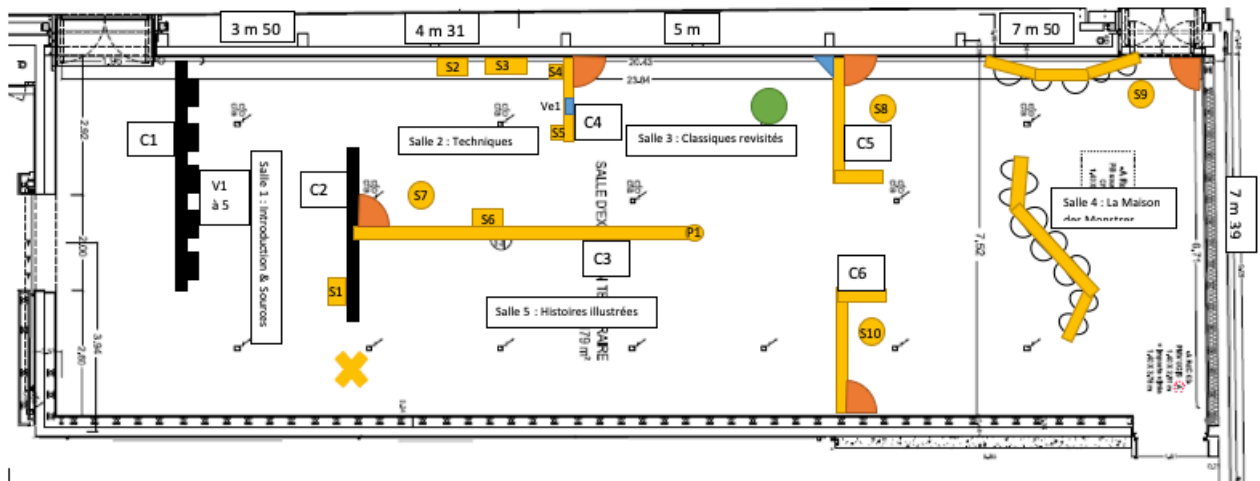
3 m 50
4 m 31
5 m
7 m 50
7 m 39

S2
S3
S4
Ve1
S5
C4
S8
S9
C1
C2
C5
C6
C3
S7
S6
P1
S1
S10
V1 à 5

Salle 1 : Introduction & Sources
Salle 2 : Techniques
Salle 3 : Classiques revisités
Salle 4 : La Maison der Monstrer
Salle 5 : Histoires illustrées

SALLE D'EX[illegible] TE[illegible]RARE
79 m²

20.43
23.84
2.92
2.00
3.84
2.60
7.52
6.71